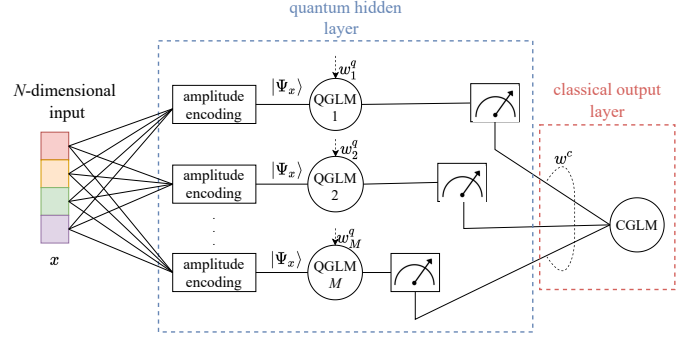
quantum hidden layer

$N$-dimensional input

$x$

amplitude encoding

$|\Psi_x\rangle$

$w_1^q$

QGLM 1

amplitude encoding

$|\Psi_x\rangle$

$w_2^q$

QGLM 2

amplitude encoding

$|\Psi_x\rangle$

$w_M^q$

QGLM $M$

classical output layer

$w^c$

CGLM